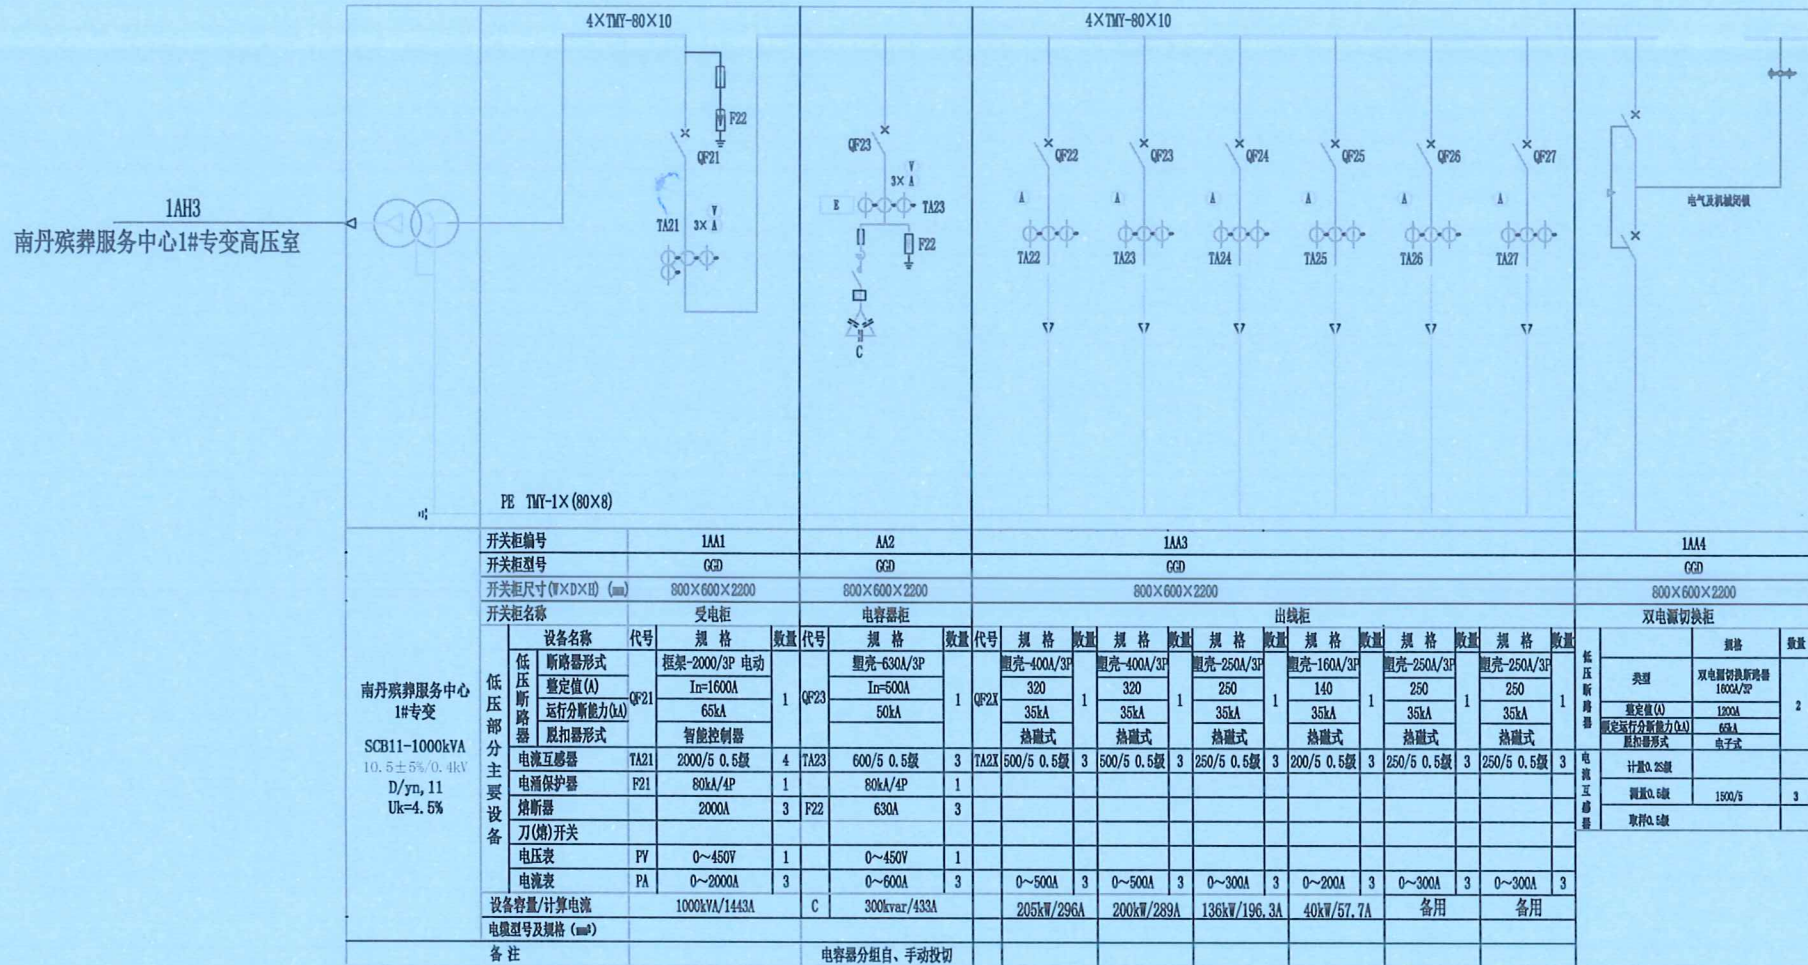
4×TMY-80×10

4×TMY-80×10

1AH3
南丹殡葬服务中心1#专变高压室

F22
QF21
TA21 3× A V

QF23
3× A V
E TA23
F22
C

QF22 QF23 QF24 QF25 QF26 QF27
A A A A A A
TA22 TA23 TA24 TA25 TA26 TA27

电气及机械闭锁

PE TMY-1×(80×8)

南丹殡葬服务中心1#专变
SCB11-1000kVA
10.5±5%/0.4kV
D/yn,11
Uk=4.5%

| 开关柜编号 | | 1AA1 | | | AA2 | | | 1AA3 | | | | | | | | | | | | | 1AA4 | |
|---|---|---|---|---|---|---|---|---|---|---|---|---|---|---|---|---|---|---|---|---|---|---|
| 开关柜型号 | | GGD | | | GGD | | | GGD | | | | | | | | | | | | | GGD | |
| 开关柜尺寸(W×D×H)(mm) | | 800×600×2200 | | | 800×600×2200 | | | 800×600×2200 | | | | | | | | | | | | | 800×600×2200 | |
| 开关柜名称 | | 受电柜 | | | 电容器柜 | | | 出线柜 | | | | | | | | | | | | | 双电源切换柜 | |
| 设备名称 | 代号 | 规格 | 数量 | 代号 | 规格 | 数量 | 代号 | 规格 | 数量 | 规格 | 数量 | 规格 | 数量 | 规格 | 数量 | 规格 | 数量 | 规格 | 数量 | | 规格 | 数量 |
| 低压断路器 断路器形式 | QF21 | 框架-2000/3P 电动 | 1 | QF23 | 塑壳-630A/3P | 1 | QF2X | 塑壳-400A/3P | 1 | 塑壳-400A/3P | 1 | 塑壳-250A/3P | 1 | 塑壳-160A/3P | 1 | 塑壳-250A/3P | 1 | 塑壳-250A/3P | 1 | 低压断路器 类型 | 双电源切换断路器 1600A/3P | 2 |
| 整定值(A) | | In=1600A | | | In=500A | | | 320 | | 320 | | 250 | | 140 | | 250 | | 250 | | 整定值(A) | 1200A | |
| 运行分断能力(kA) | | 65kA | | | 50kA | | | 35kA | | 35kA | | 35kA | | 35kA | | 35kA | | 35kA | | 额定运行分断能力(kA) | 65kA | |
| 脱扣器形式 | | 智能控制器 | | | | | | 热磁式 | | 热磁式 | | 热磁式 | | 热磁式 | | 热磁式 | | 热磁式 | | 脱扣器形式 | 电子式 | |
| 电流互感器 | TA21 | 2000/5 0.5级 | 4 | TA23 | 600/5 0.5级 | 3 | TA2X | 500/5 0.5级 | 3 | 500/5 0.5级 | 3 | 250/5 0.5级 | 3 | 200/5 0.5级 | 3 | 250/5 0.5级 | 3 | 250/5 0.5级 | 3 | 电流互感器 计量0.2S级 | | |
| 电涌保护器 | F21 | 80kA/4P | 1 | | 80kA/4P | 1 | | | | | | | | | | | | | | 测量0.5级 | 1500/5 | 3 |
| 熔断器 | | 2000A | 3 | F22 | 630A | 3 | | | | | | | | | | | | | | 取样0.5级 | | |
| 刀(熔)开关 | | | | | | | | | | | | | | | | | | | | | | |
| 电压表 | PV | 0~450V | 1 | | 0~450V | 1 | | | | | | | | | | | | | | | | |
| 电流表 | PA | 0~2000A | 3 | | 0~600A | 3 | | 0~500A | 3 | 0~500A | 3 | 0~300A | 3 | 0~200A | 3 | 0~300A | 3 | 0~300A | 3 | | | |
| 设备容量/计算电流 | | 1000kVA/1443A | | C | 300kvar/433A | | | 205kW/296A | | 200kW/289A | | 136kW/196.3A | | 40kW/57.7A | | 备用 | | 备用 | | | | |
| 电缆型号及规格(mm²) | | | | | | | | | | | | | | | | | | | | | | |
| 备注 | | | | | 电容器分组自、手动投切 | | | | | | | | | | | | | | | | | |

低压部分主要设备